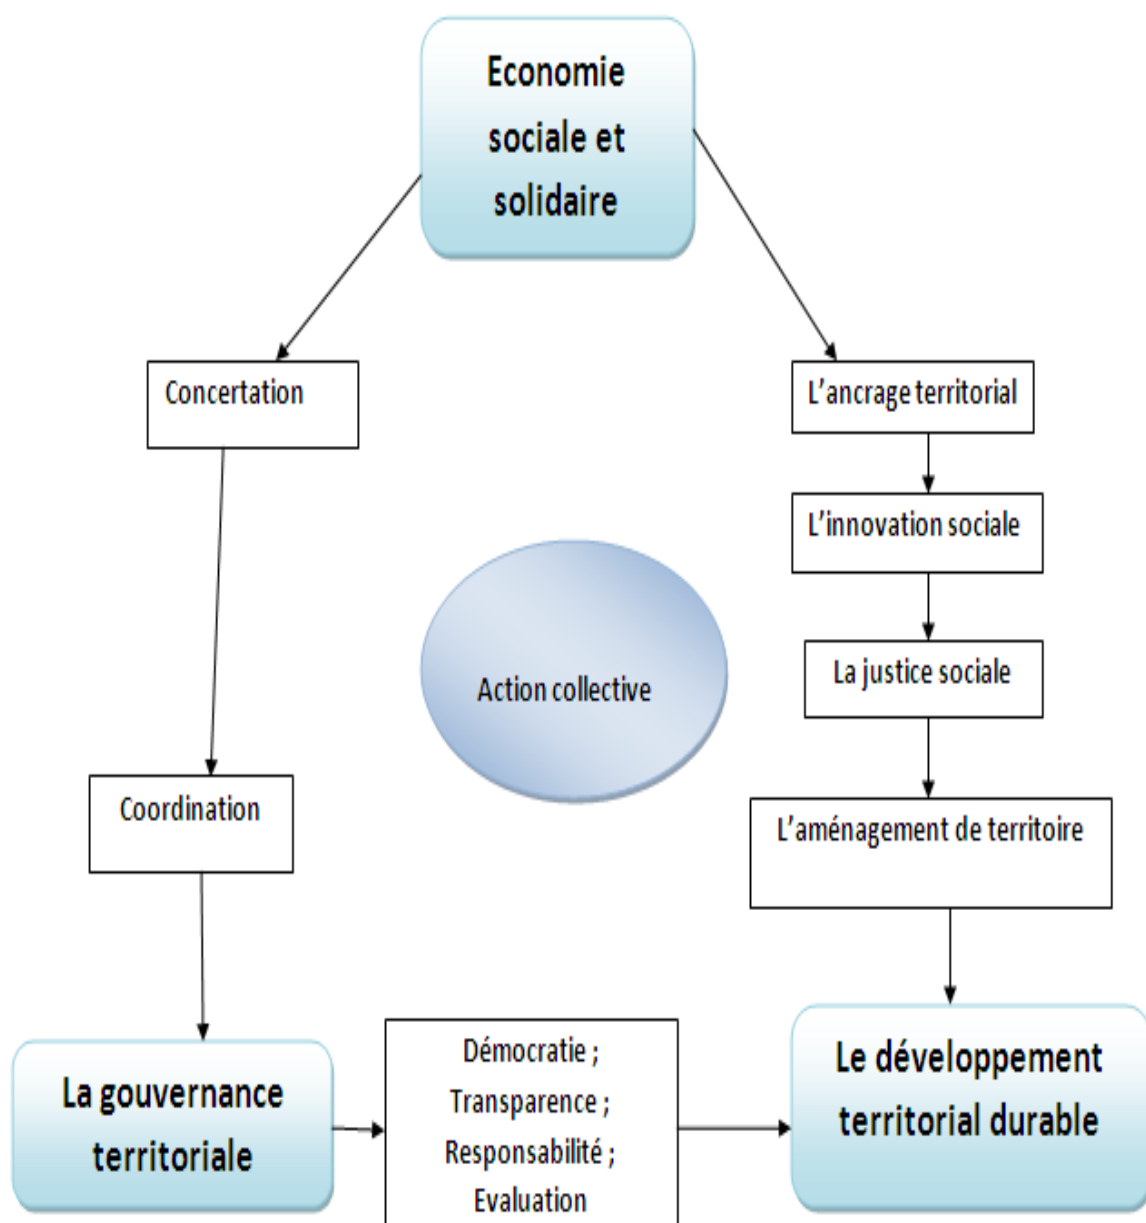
Economie sociale et solidaire

Concertation

L'ancrage territorial

L'innovation sociale

Action collective

La justice sociale

Coordination

L'aménagement de territoire

La gouvernance territoriale

Démocratie ;
Transparence ;
Responsabilité ;
Evaluation

Le développement territorial durable